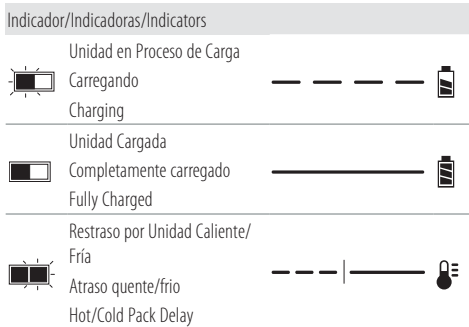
Indicador/Indicadoras/Indicators

| | | |
|---|---|---|
| | Unidad en Proceso de Carga<br>Carregando<br>Charging | |
| | Unidad Cargada<br>Completamente carregado<br>Fully Charged | |
| | Restraso por Unidad Caliente/Fría<br>Atraso quente/frio<br>Hot/Cold Pack Delay | |